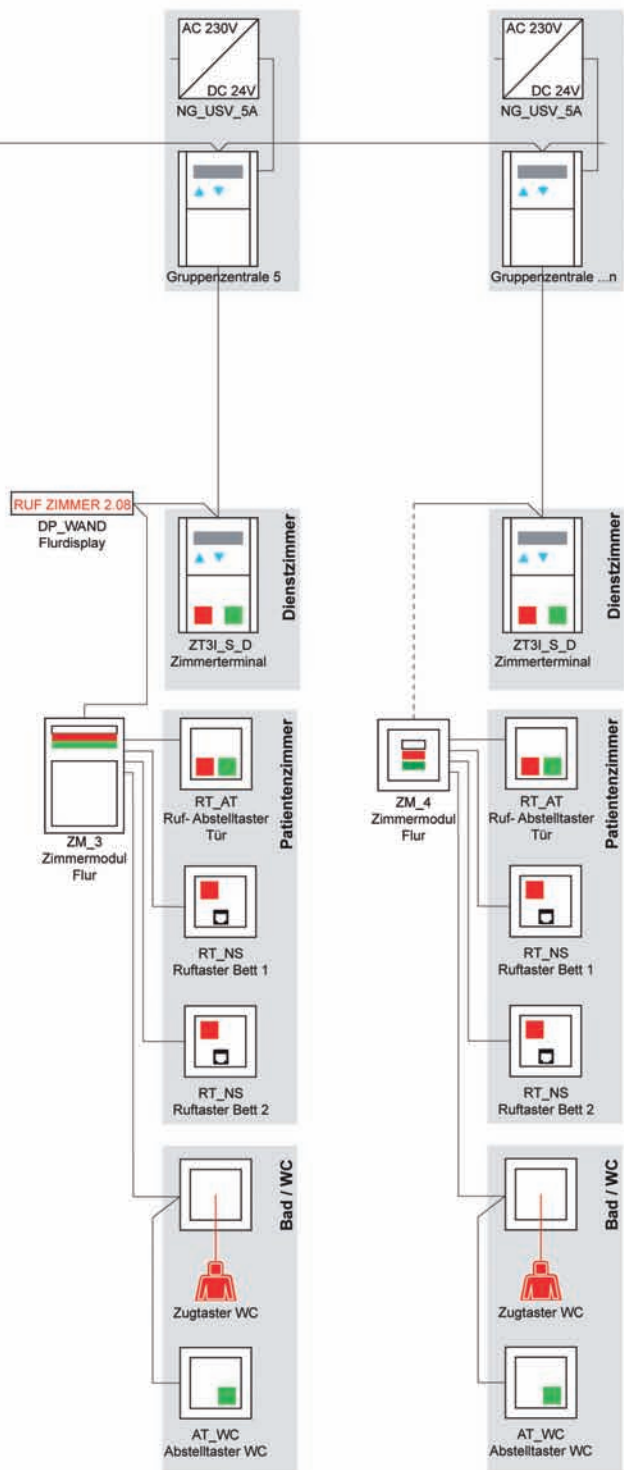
AC 230V
DC 24V
NG_USV_5A

Gruppenzentrale 5

RUF ZIMMER 2.08
DP_WAND
Flurdisplay

Dienstzimmer
ZT3I_S_D
Zimmerterminal

Patientenzimmer
ZM_3
Zimmermodul
Flur

RT_AT
Ruf- Abstelltaster
Tür

RT_NS
Ruftaster Bett 1

RT_NS
Ruftaster Bett 2

Bad / WC
Zugtaster WC

AT_WC
Abstelltaster WC

AC 230V
DC 24V
NG_USV_5A

Gruppenzentrale ...n

Dienstzimmer
ZT3I_S_D
Zimmerterminal

Patientenzimmer
ZM_4
Zimmermodul
Flur

RT_AT
Ruf- Abstelltaster
Tür

RT_NS
Ruftaster Bett 1

RT_NS
Ruftaster Bett 2

Bad / WC
Zugtaster WC

AT_WC
Abstelltaster WC